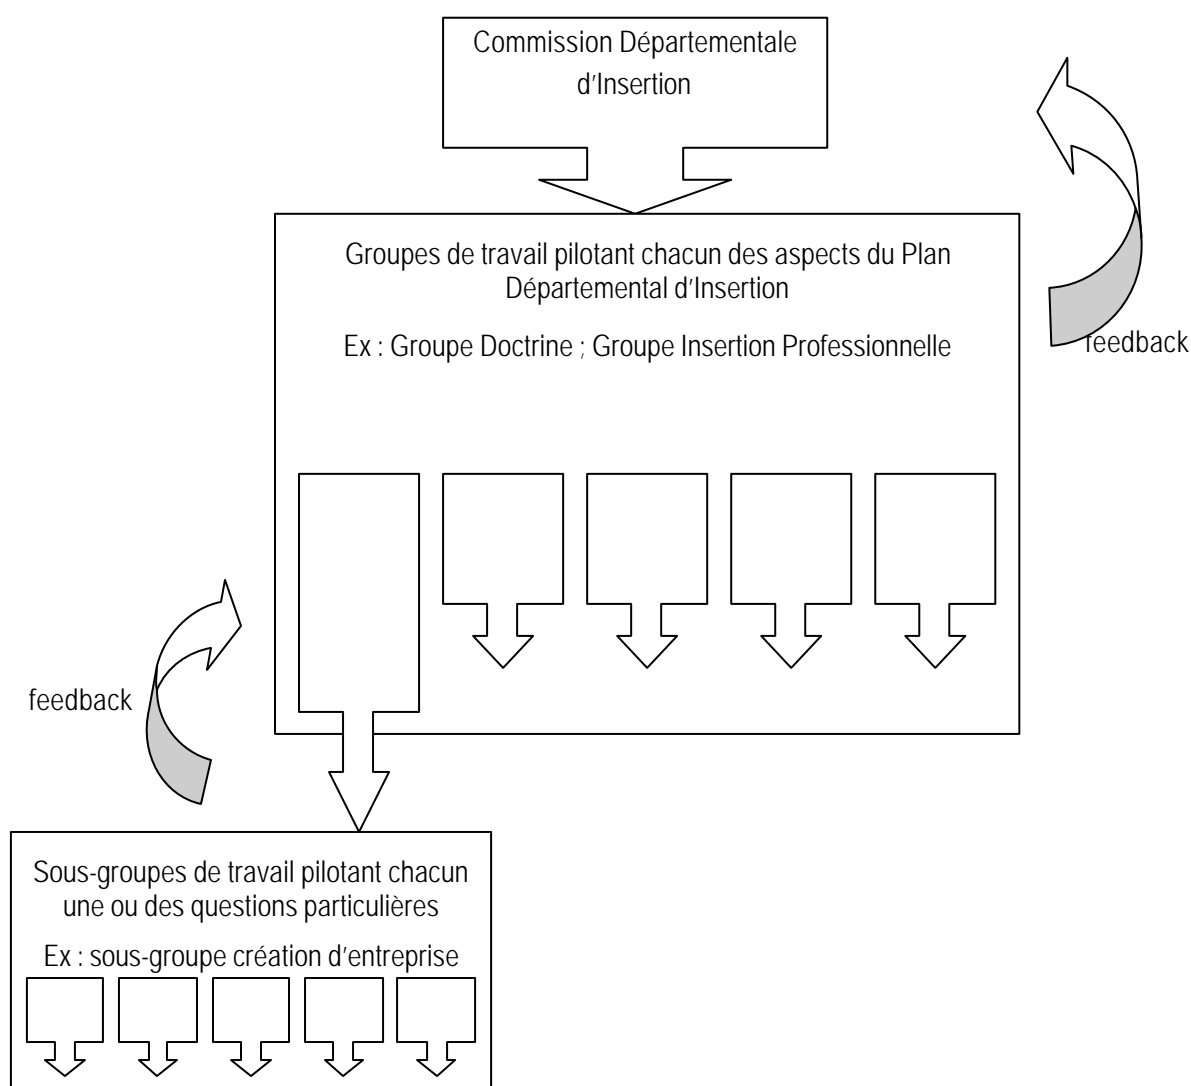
Commission Départementale d'Insertion

feedback

Groupes de travail pilotant chacun des aspects du Plan Départemental d'Insertion

Ex : Groupe Doctrine ; Groupe Insertion Professionnelle

feedback

Sous-groupes de travail pilotant chacun une ou des questions particulières

Ex : sous-groupe création d'entreprise